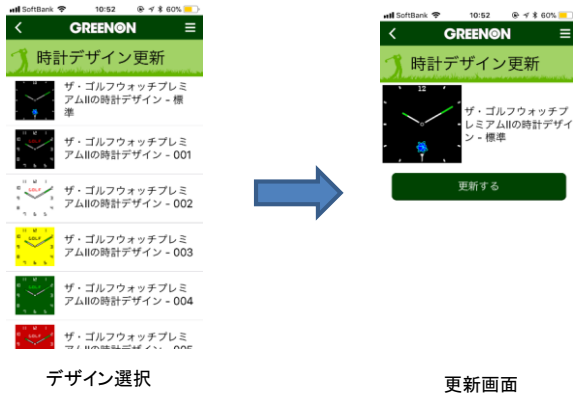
SoftBank 10:52 60%
<
GREENON
時計デザイン更新
ザ・ゴルフウォッチプレミアムIIの時計デザイン - 標準
GOLF
ザ・ゴルフウォッチプレミアムIIの時計デザイン - 001
GOLF
ザ・ゴルフウォッチプレミアムIIの時計デザイン - 002
GOLF
ザ・ゴルフウォッチプレミアムIIの時計デザイン - 003
GOLF
ザ・ゴルフウォッチプレミアムIIの時計デザイン - 004
ザ・ゴルフウォッチプレミアムIIの時計デザイン - 005
デザイン選択

SoftBank 10:52 60%
<
GREENON
時計デザイン更新
12
ザ・ゴルフウォッチプレミアムIIの時計デザイン - 標準
更新する
更新画面